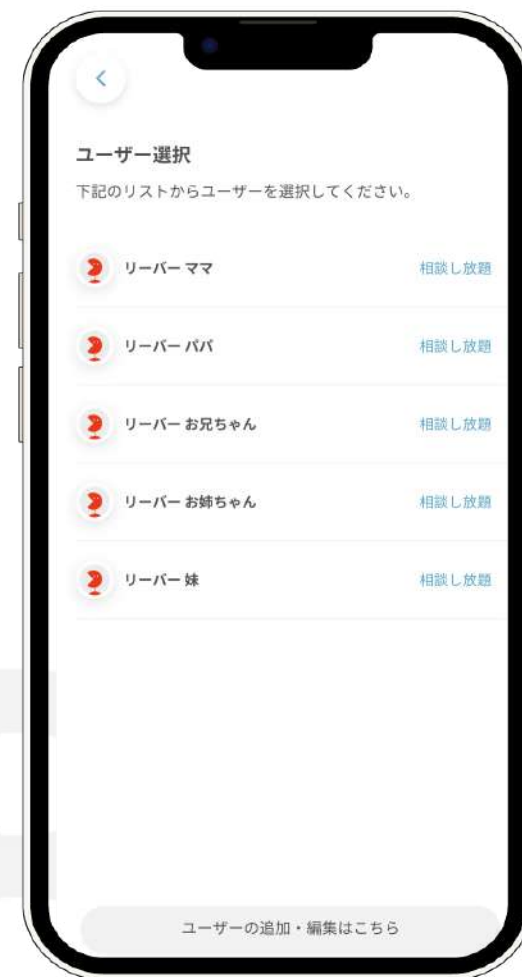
ユーザー選択

下記のリストからユーザーを選択してください。

リーバー ママ 相談し放題

リーバー パパ 相談し放題

リーバー お兄ちゃん 相談し放題

リーバー お姉ちゃん 相談し放題

リーバー 妹 相談し放題

ユーザーの追加・編集はこちら